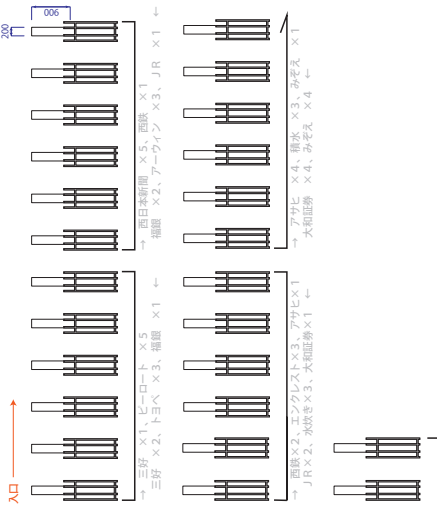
006

200

入口

→ 三好 ×1、ピーロート ×5
三好 ×2、トヨベ ×3、福鍵 ×1 ←

→ 西日本新聞 ×5、西鉄 ×1
福鍵 ×2、アーウィン ×3、JR ×1 ←

→ 西鉄×2、エンクレスト×3、アサヒ×1
JR×2、水炊き×3、大和証券×1 ←

→ アサヒ ×4、積水 ×3、みぞえ ×1
大和証券 ×4、みぞえ ×4 ←